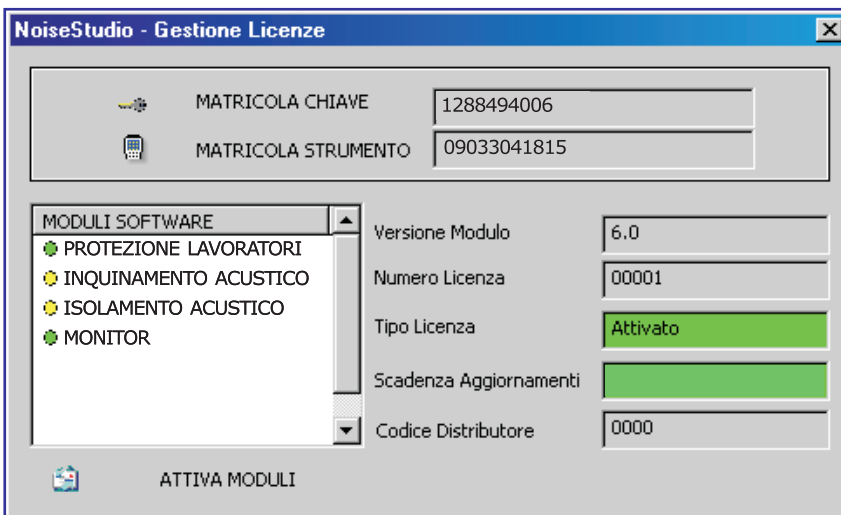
NoiseStudio - Gestione Licenze

MATRICOLA CHIAVE 1288494006

MATRICOLA STRUMENTO 09033041815

MODULI SOFTWARE

PROTEZIONE LAVORATORI

INQUINAMENTO ACUSTICO

ISOLAMENTO ACUSTICO

MONITOR

Versione Modulo 6.0

Numero Licenza 00001

Tipo Licenza Attivato

Scadenza Aggiornamenti

Codice Distributore 0000

ATTIVA MODULI